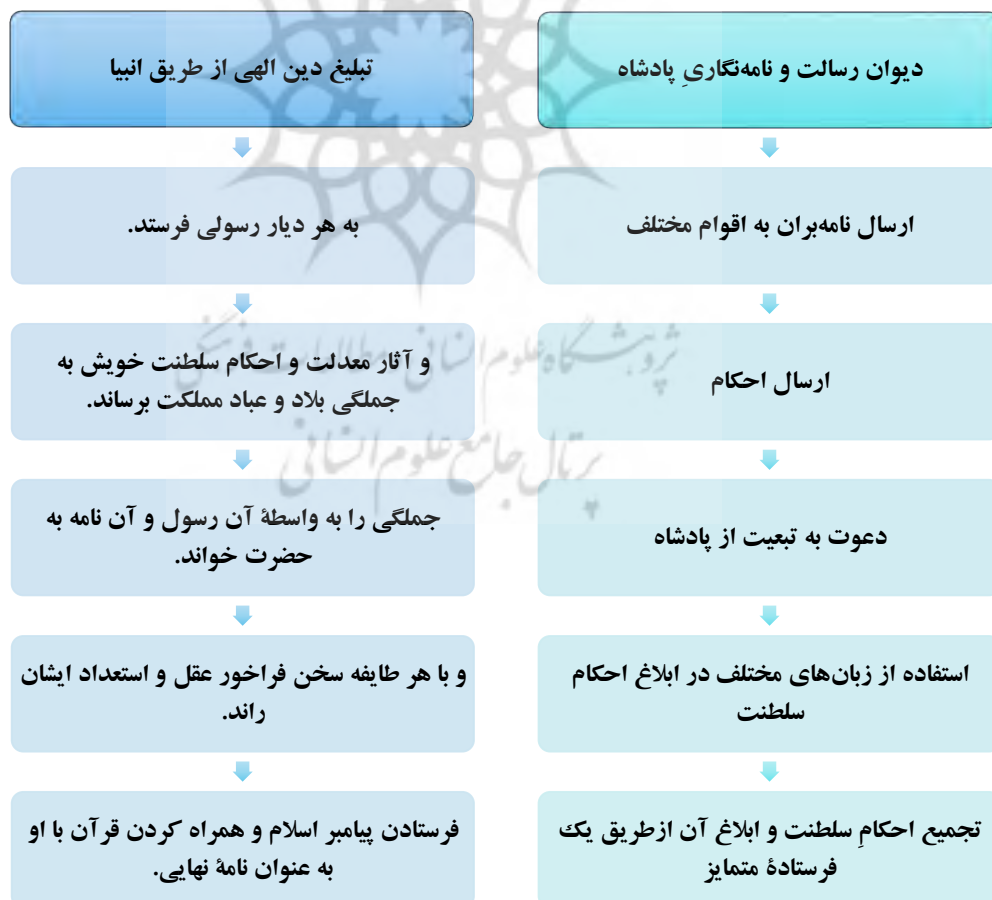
دیوان رسالت و نامه‌نگاریِ پادشاه

ارسال نامه‌بران به اقوام مختلف

ارسال احکام

دعوت به تبعیت از پادشاه

استفاده از زبان‌های مختلف در ابلاغ احکام سلطنت

تجمیع احکامِ سلطنت و ابلاغ آن ازطریق یک فرستادهٔ متمایز

تبلیغ دین الهی از طریق انبیا

به هر دیار رسولی فرستد.

و آثار معدلت و احکام سلطنت خویش به جملگی بلاد و عباد مملکت برساند.

جملگی را به واسطهٔ آن رسول و آن نامه به حضرت خواند.

و با هر طایفه سخن فراخور عقل و استعداد ایشان راند.

فرستادن پیامبر اسلام و همراه کردن قرآن با او به عنوان نامهٔ نهایی.

پژوهشگاه علوم انسانی و مطالعات فرهنگی
پرتال جامع علوم انسانی